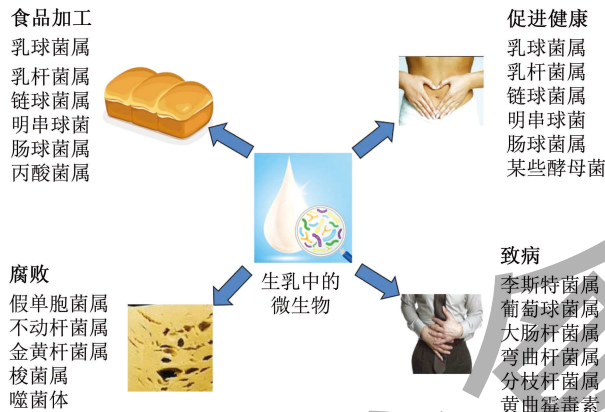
食品加工
乳球菌属
乳杆菌属
链球菌属
明串球菌
肠球菌属
丙酸菌属

促进健康
乳球菌属
乳杆菌属
链球菌属
明串球菌
肠球菌属
某些酵母菌

生乳中的
微生物

腐败
假单胞菌属
不动杆菌属
金黄杆菌属
梭菌属
噬菌体

致病
李斯特菌属
葡萄球菌属
大肠杆菌属
弯曲杆菌属
分枝杆菌属
黄曲霉毒素